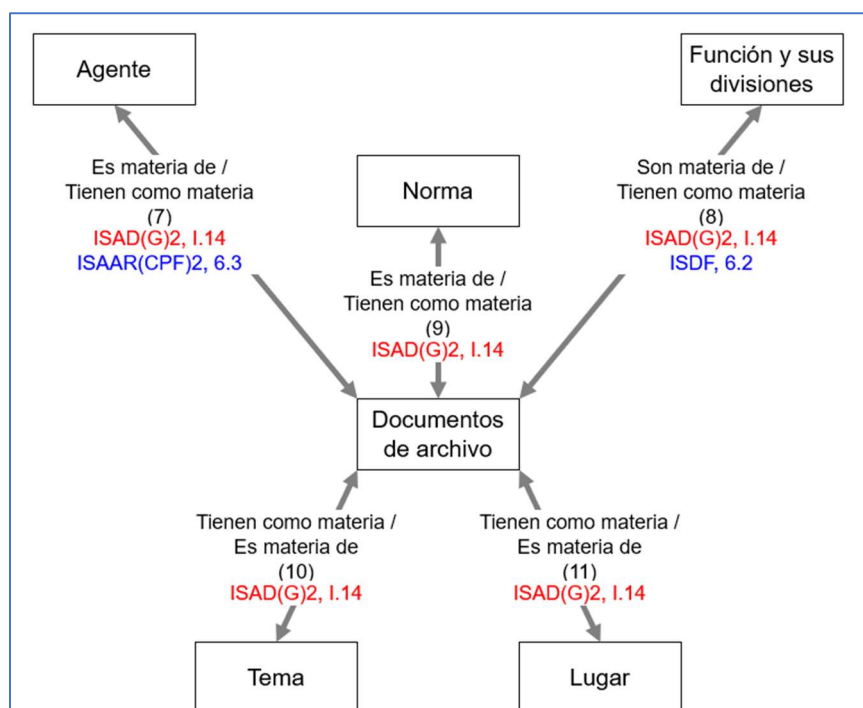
Agente

Función y sus divisiones

Norma

Es materia de / Tienen como materia (7) ISAD(G)2, I.14 ISAAR(CPF)2, 6.3

Es materia de / Tienen como materia (9) ISAD(G)2, I.14

Son materia de / Tienen como materia (8) ISAD(G)2, I.14 ISDF, 6.2

Documentos de archivo

Tienen como materia / Es materia de (10) ISAD(G)2, I.14

Tienen como materia / Es materia de (11) ISAD(G)2, I.14

Tema

Lugar